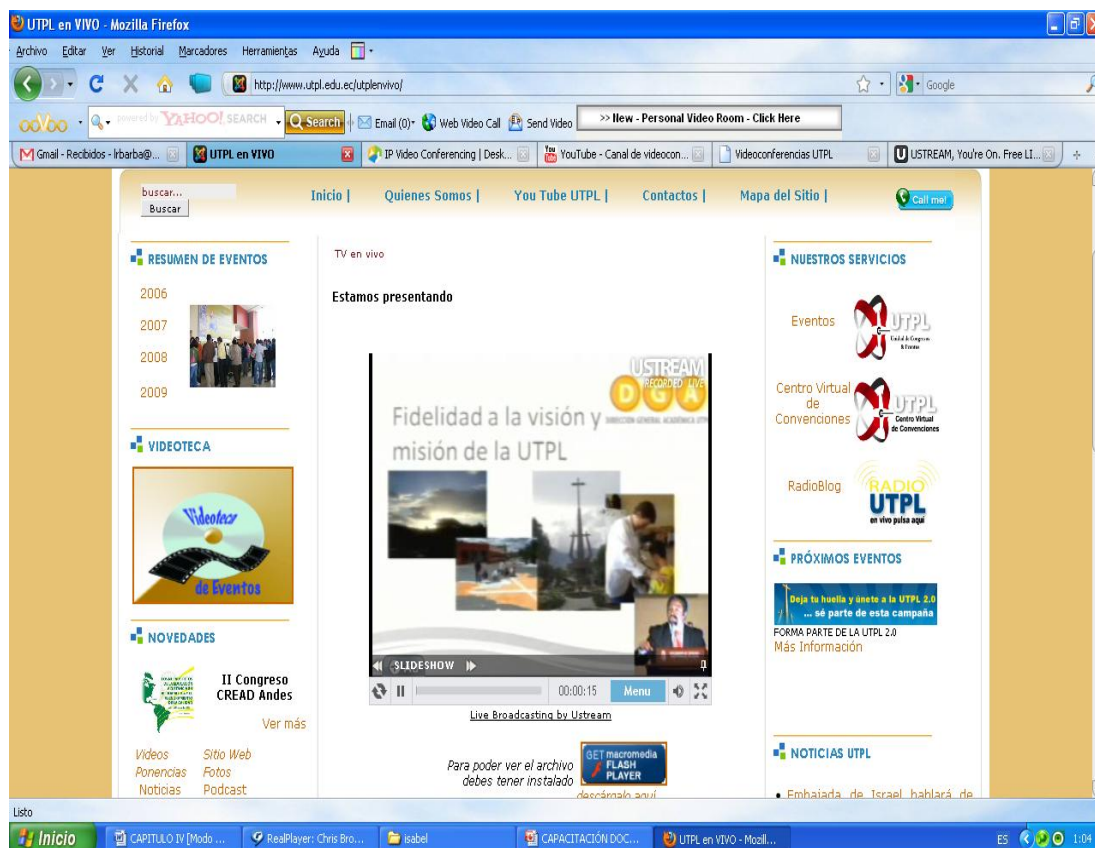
UTPL en VIVO - Mozilla Firefox

Archivo Editar Ver Historial Marcadores Herramientas Ayuda

http://www.utpl.edu.ec/utplenvivo/

Google

ooVoo powered by YAHOO! SEARCH Search Email (0) Web Video Call Send Video >> New - Personal Video Room - Click Here

Gmail - Recibidos - lrbarba@... UTPL en VIVO IP Video Conferencing | Desk... YouTube - Canal de videocon... Videoconferencias UTPL USTREAM, You're On. Free LI...

buscar...
Buscar

Inicio | Quienes Somos | You Tube UTPL | Contactos | Mapa del Sitio |

Call me!

RESUMEN DE EVENTOS

2006
2007
2008
2009

VIDEOTECA

Videoteca de Eventos

NOVEDADES

II Congreso CREAD Andes

Ver más

Videos Sitio Web
Ponencias Fotos
Noticias Podcast

TV en vivo

Estamos presentando

USTREAM RECORDED LIVE

DGA DIRECCIÓN GENERAL ACADÉMICA UTPL

Fidelidad a la visión y misión de la UTPL

SLIDESHOW

00:00:15 Menu

Live Broadcasting by Ustream

Para poder ver el archivo debes tener instalado

GET macromedia FLASH PLAYER

descárgalo aquí

NUESTROS SERVICIOS

Eventos

UTPL Unidad de Congresos & Eventos

Centro Virtual de Convenciones

UTPL Centro Virtual de Convenciones

RadioBlog

RADIO UTPL en vivo pulsa aquí

PRÓXIMOS EVENTOS

Deja tu huella y únete a la UTPL 2.0 ... sé parte de esta campaña

FORMA PARTE DE LA UTPL 2.0
Más Información

NOTICIAS UTPL

• Embajada de Israel hablará de

Listo

Inicio CAPITULO IV [Modo ... RealPlayer: Chris Bro... isabel CAPACITACIÓN DOC... UTPL en VIVO - Mozil...

ES 1:04